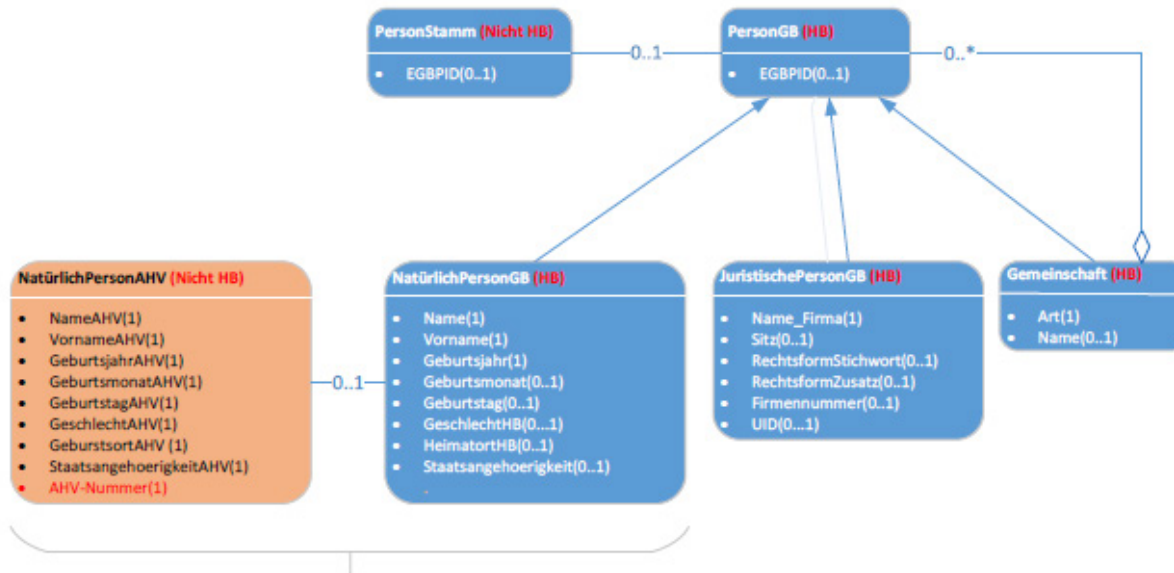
PersonStamm (Nicht HB)

- EGBPID(0..1)

0..1

PersonGB (HB)

- EGBPID(0..1)

0..*

NatürlichPersonAHV (Nicht HB)

- NameAHV(1)
- VornameAHV(1)
- GeburtsjahrAHV(1)
- GeburtsmonatAHV(1)
- GeburtstagAHV(1)
- GeschlechtAHV(1)
- GeburtsortAHV (1)
- StaatsangehoerigkeitAHV(1)
- AHV-Nummer(1)

0..1

NatürlichPersonGB (HB)

- Name(1)
- Vorname(1)
- Geburtsjahr(1)
- Geburtsmonat(0..1)
- Geburtstag(0..1)
- GeschlechtHB(0...1)
- HeimatortHB(0..1)
- Staatsangehoerigkeit(0..1)

JuristischePersonGB (HB)

- Name_Firma(1)
- Sitz(0..1)
- RechtsformStichwort(0..1)
- RechtsformZusatz(0..1)
- Firmennummer(0..1)
- UID(0...1)

Gemeinschaft (HB)

- Art(1)
- Name(0..1)